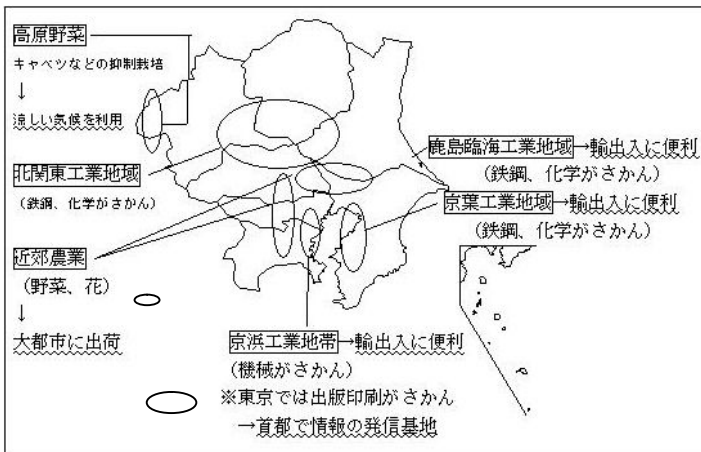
高原野菜

キャベツなどの抑制栽培

↓

涼しい気候を利用

北関東工業地域

（鉄鋼、化学がさかん）

近郊農業

（野菜、花）

↓

大都市に出荷

鹿島臨海工業地域→輸出入に便利

（鉄鋼、化学がさかん）

京葉工業地域→輸出入に便利

（鉄鋼、化学がさかん）

京浜工業地帯→輸出入に便利

（機械がさかん）

※東京では出版印刷がさかん

→首都で情報の発信基地